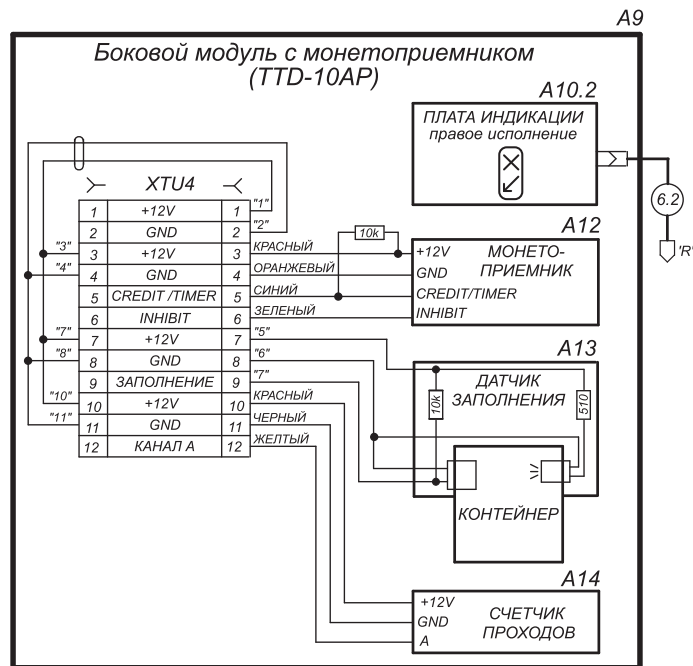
A9

Боковой модуль с монетоприемником (TTD-10AP)

A10.2

ПЛАТА ИНДИКАЦИИ
правое исполнение

6.2

'R'

XTU4

| | | |
|---|---|---|
| 1 | +12V | 1 |
| 2 | GND | 2 |
| 3 | +12V | 3 |
| 4 | GND | 4 |
| 5 | CREDIT /TIMER | 5 |
| 6 | INHIBIT | 6 |
| 7 | +12V | 7 |
| 8 | GND | 8 |
| 9 | ЗАПОЛНЕНИЕ | 9 |
| 10 | +12V | 10 |
| 11 | GND | 11 |
| 12 | КАНАЛ А | 12 |

"1"
"2"
"3"
"4"
"7"
"8"
"10"
"11"

КРАСНЫЙ
ОРАНЖЕВЫЙ
СИНИЙ
ЗЕЛЕНЫЙ
"5"
"6"
"7"
КРАСНЫЙ
ЧЕРНЫЙ
ЖЕЛТЫЙ

10k

A12

+12V
GND
CREDIT/TIMER
INHIBIT
МОНЕТО-
ПРИЕМНИК

A13

ДАТЧИК
ЗАПОЛНЕНИЯ

10k

510

КОНТЕЙНЕР

A14

+12V
GND
A
СЧЕТЧИК
ПРОХОДОВ